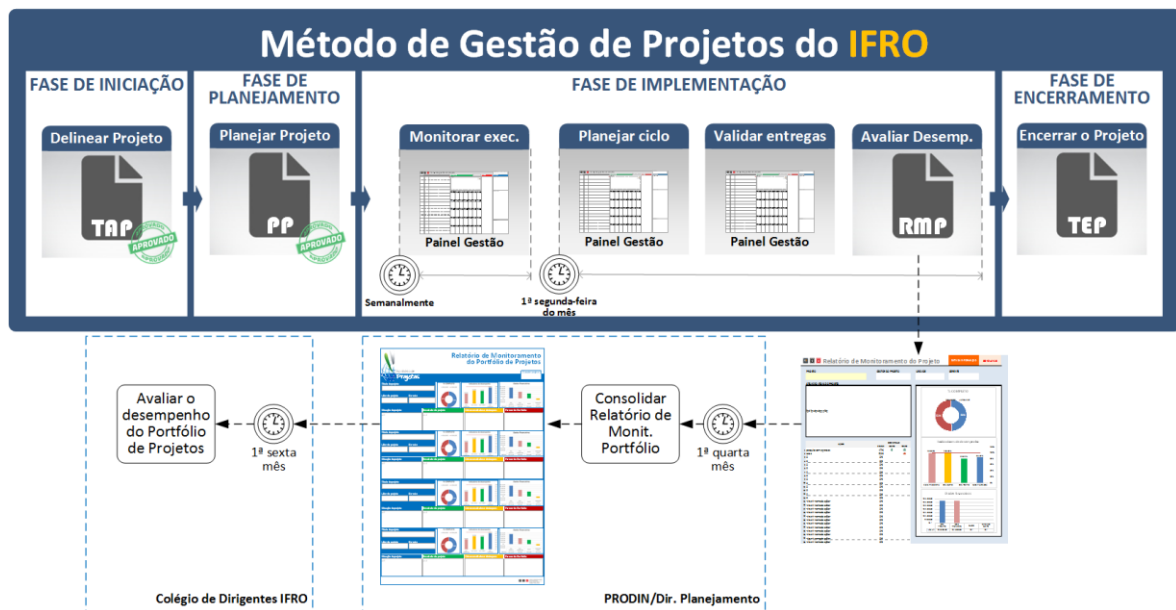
Método de Gestão de Projetos do IFRO

FASE DE INICIAÇÃO

Delinear Projeto

TAP

APROVADO

FASE DE PLANEJAMENTO

Planejar Projeto

PP

APROVADO

FASE DE IMPLEMENTAÇÃO

Monitorar exec.

Painel Gestão

Planejar ciclo

Painel Gestão

Validar entregas

Painel Gestão

Avaliar Desemp.

RMP

Semanalmente

1ª segunda-feira do mês

FASE DE ENCERRAMENTO

Encerrar o Projeto

TEP

Avaliar o desempenho do Portfólio de Projetos

1ª sexta mês

Relatório de Monitoramento do Portfólio de Projetos

Consolidar Relatório de Monit. Portfólio

1ª quarta mês

Relatório de Monitoramento do Projeto

Colégio de Dirigentes IFRO

PRODIN/Dir. Planejamento